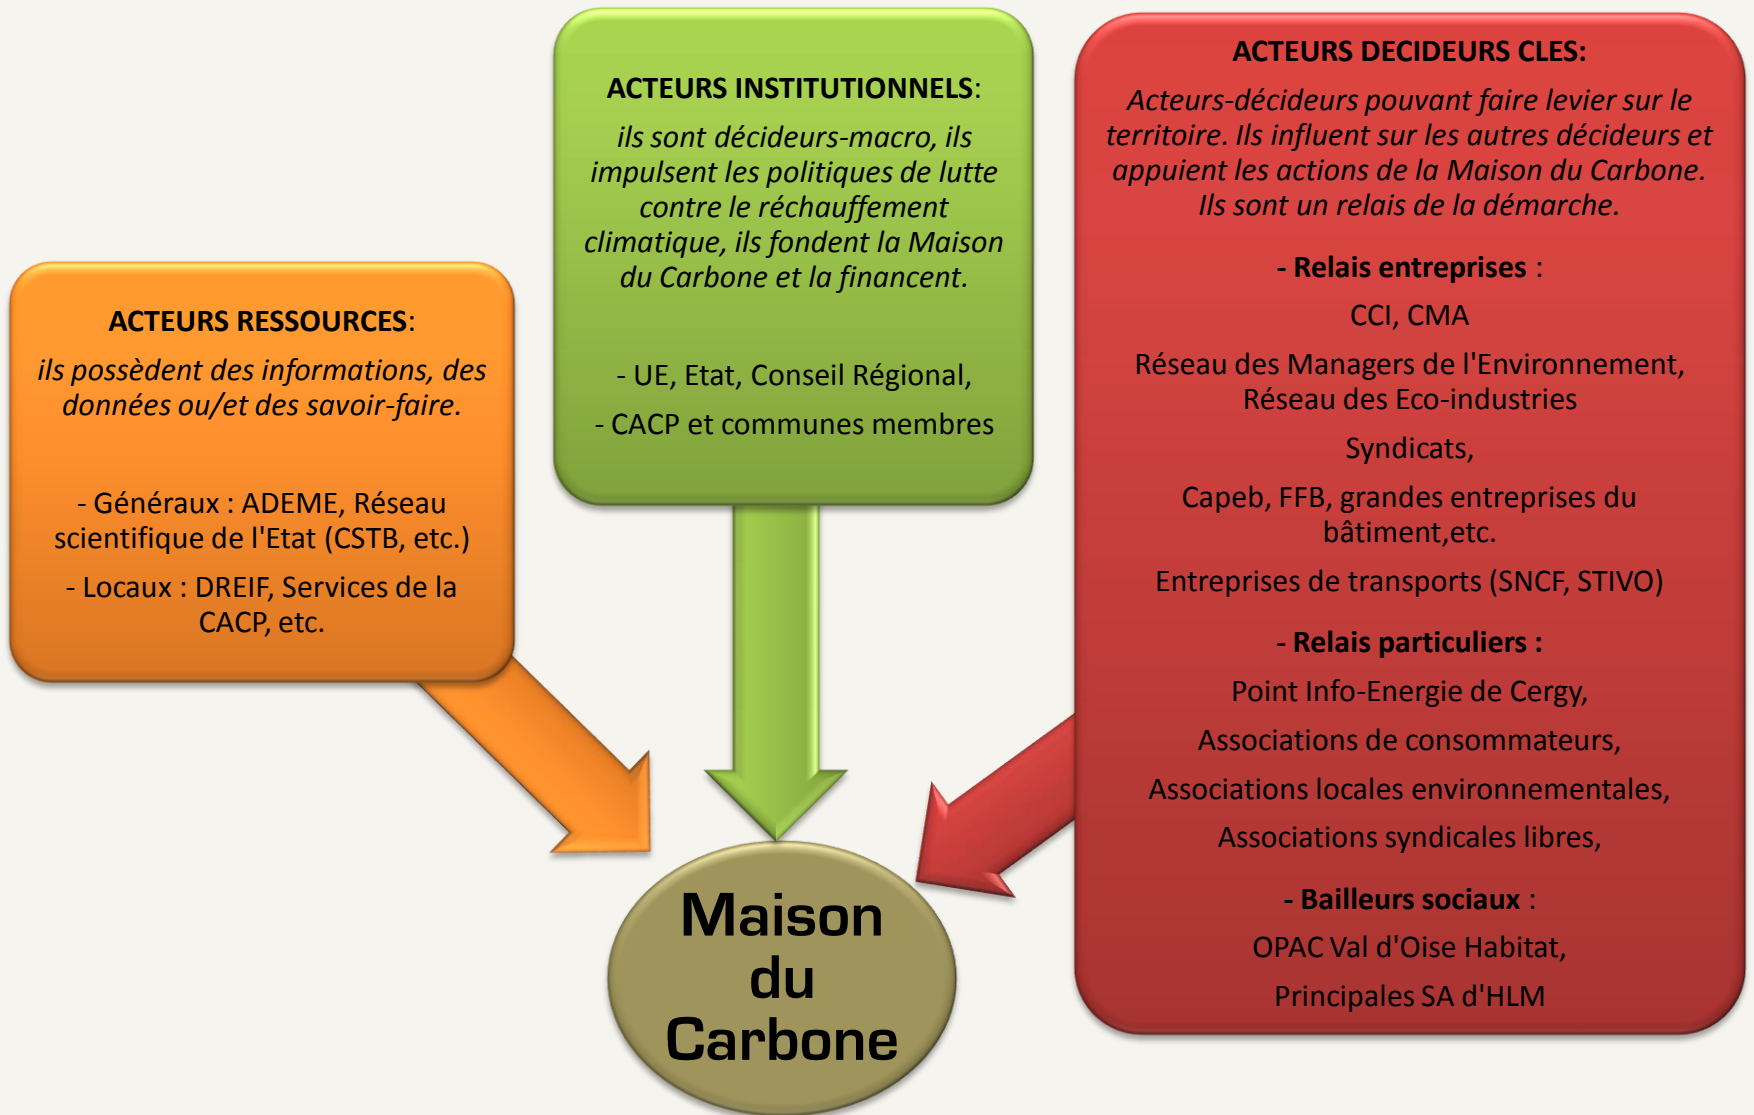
ACTEURS RESSOURCES:

ils possèdent des informations, des données ou/et des savoir-faire.

- Généraux : ADEME, Réseau scientifique de l'Etat (CSTB, etc.)

- Locaux : DREIF, Services de la CACP, etc.

ACTEURS INSTITUTIONNELS:

ils sont décideurs-macro, ils impulsent les politiques de lutte contre le réchauffement climatique, ils fondent la Maison du Carbone et la financent.

- UE, Etat, Conseil Régional,

- CACP et communes membres

ACTEURS DECIDEURS CLES:

Acteurs-décideurs pouvant faire levier sur le territoire. Ils influent sur les autres décideurs et appuient les actions de la Maison du Carbone. Ils sont un relais de la démarche.

- Relais entreprises :

CCI, CMA

Réseau des Managers de l'Environnement, Réseau des Eco-industries

Syndicats,

Capeb, FFB, grandes entreprises du bâtiment,etc.

Entreprises de transports (SNCF, STIVO)

- Relais particuliers :

Point Info-Energie de Cergy,

Associations de consommateurs,

Associations locales environnementales,

Associations syndicales libres,

- Bailleurs sociaux :

OPAC Val d'Oise Habitat,

Principales SA d'HLM

Maison du Carbone